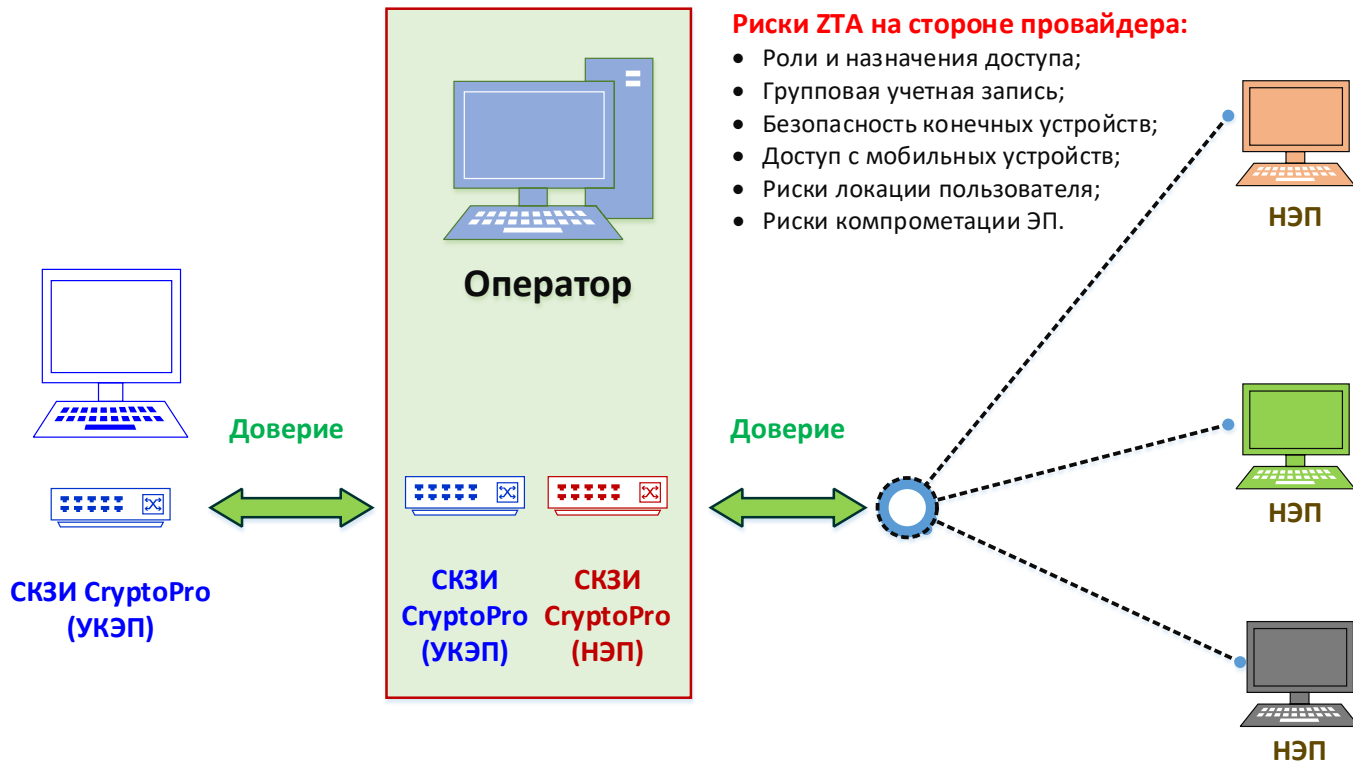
Риски ZTA на стороне провайдера:

- Роли и назначения доступа;
- Групповая учетная запись;
- Безопасность конечных устройств;
- Доступ с мобильных устройств;
- Риски локации пользователя;
- Риски компрометации ЭП.

Оператор

НЭП

Доверие

Доверие

НЭП

СКЗИ CryptoPro (УКЭП)

СКЗИ CryptoPro (УКЭП)

СКЗИ CryptoPro (НЭП)

НЭП